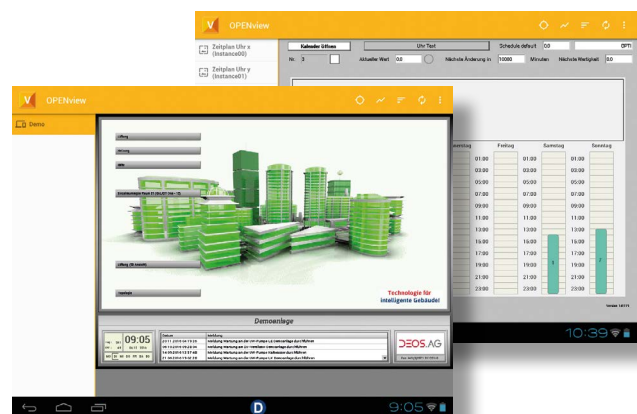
OPENview

Zeitplan Uhr x (Instance00)

Zeitplan Uhr y (Instance01)

Kalender öffnen

Uhr Text

Schedule default

0.0

OPTI

Nr.

3

Aktueller Wert

0.0

Nächste Änderung in

10000

Minuten

Nächste Wertigkeit

0.0

onntag

Freitag

Samstag

Sonntag

01:00

03:00

05:00

07:00

09:00

11:00

13:00

15:00

17:00

19:00

21:00

23:00

01:00

03:00

05:00

07:00

09:00

11:00

13:00

15:00

17:00

19:00

21:00

23:00

1

2

10:39

OPENview

Demo

Technologie für intelligente Gebäude!

Demoanlage

09:05

DEOS AG

9:05

D